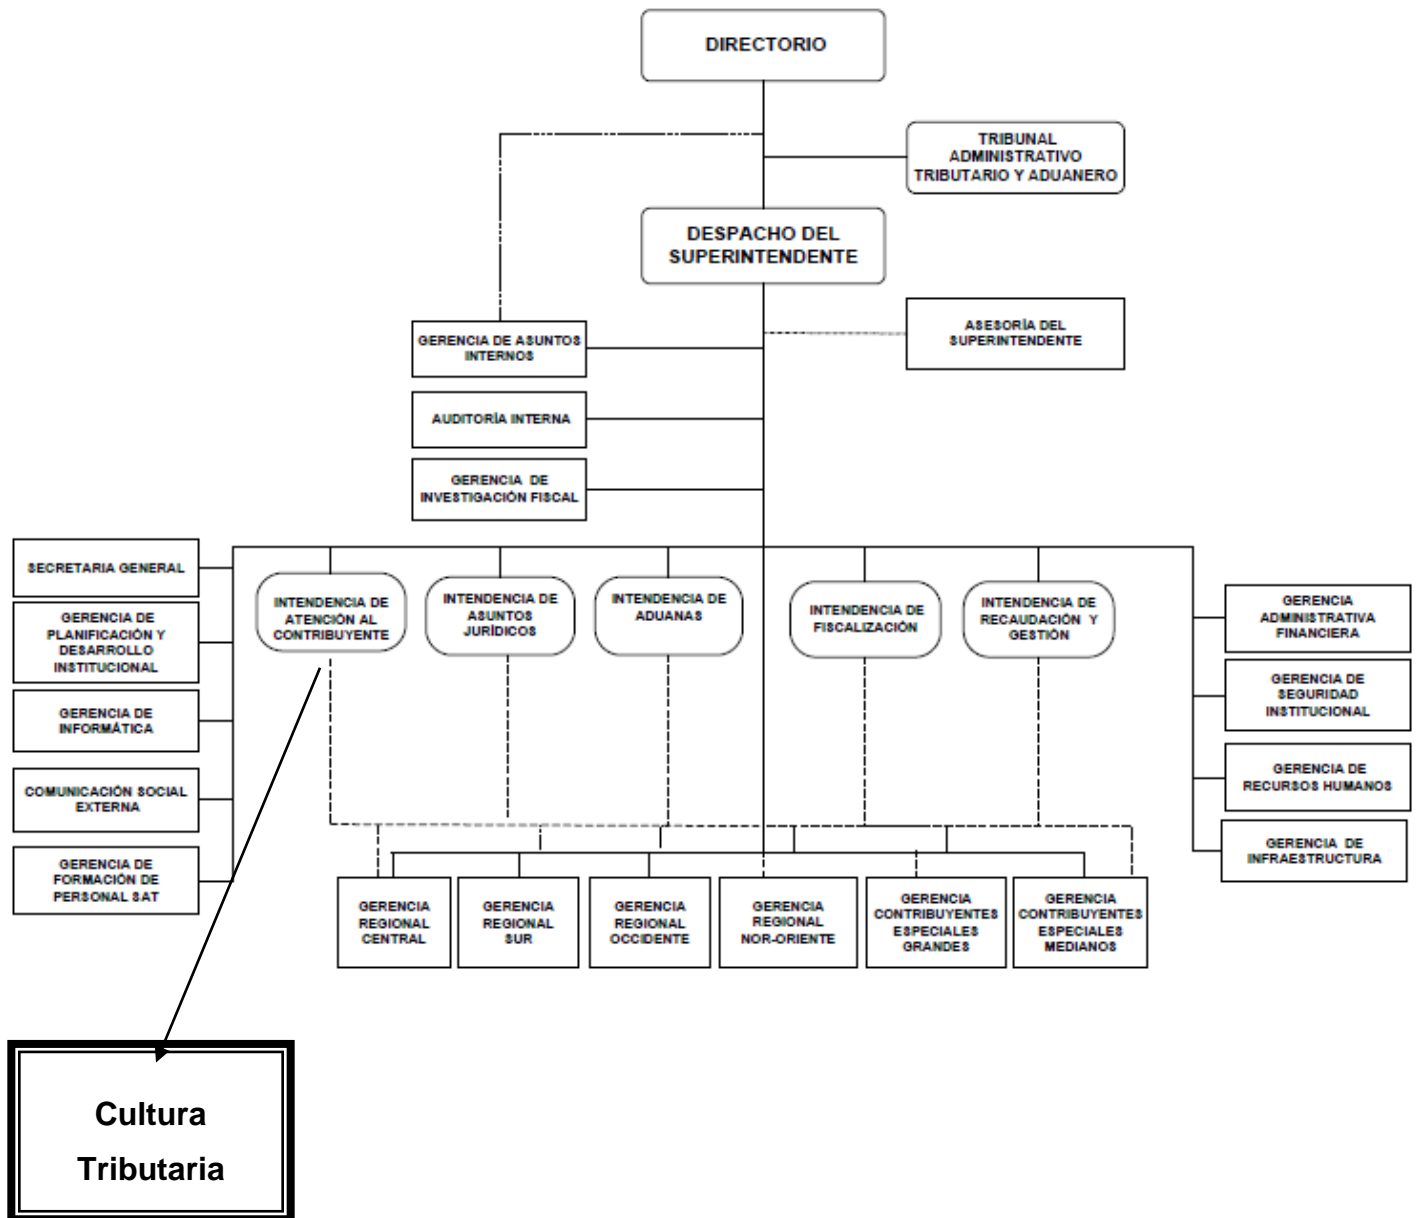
DIRECTORIO

TRIBUNAL ADMINISTRATIVO TRIBUTARIO Y ADUANERO

DESPACHO DEL SUPERINTENDENTE

ASESORÍA DEL SUPERINTENDENTE

GERENCIA DE ASUNTOS INTERNOS

AUDITORÍA INTERNA

GERENCIA DE INVESTIGACIÓN FISCAL

SECRETARIA GENERAL

GERENCIA DE PLANIFICACIÓN Y DESARROLLO INSTITUCIONAL

GERENCIA DE INFORMÁTICA

COMUNICACIÓN SOCIAL EXTERNA

GERENCIA DE FORMACIÓN DE PERSONAL SAT

INTENDENCIA DE ATENCIÓN AL CONTRIBUYENTE

INTENDENCIA DE ASUNTOS JURÍDICOS

INTENDENCIA DE ADUANAS

INTENDENCIA DE FISCALIZACIÓN

INTENDENCIA DE RECAUDACIÓN Y GESTIÓN

GERENCIA ADMINISTRATIVA FINANCIERA

GERENCIA DE SEGURIDAD INSTITUCIONAL

GERENCIA DE RECURSOS HUMANOS

GERENCIA DE INFRAESTRUCTURA

GERENCIA REGIONAL CENTRAL

GERENCIA REGIONAL SUR

GERENCIA REGIONAL OCCIDENTE

GERENCIA REGIONAL NOR-ORIENTE

GERENCIA CONTRIBUYENTES ESPECIALES GRANDES

GERENCIA CONTRIBUYENTES ESPECIALES MEDIANOS

Cultura Tributaria